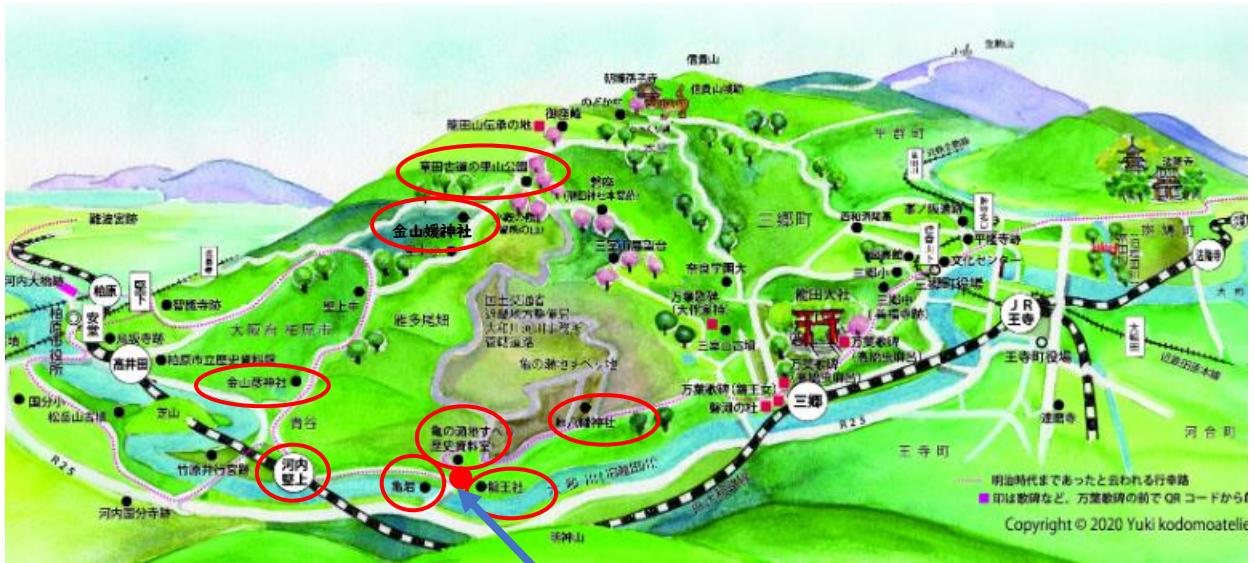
信貴山
朝護孫子寺
信貴山バス停
龍田山伝承の地
御座峰
平群町
草田志道の里山公園
金山媛神社
雁多尾畑
三郷町
西和消防署
三郷町
法隆寺
鐸比古鐸比売神社
河内大橋
柏原
堅下
智識寺跡
大阪府柏原市
堅上寺
雁多尾畑
龍田大社
万葉歌碑
王寺
柏原市役所
安堂
鳥坂寺跡
高井田
柏原市立歴史資料館
金山彦神社
亀の瀬地すべり
国分小
松岳山古墳
芝山
青谷
亀の瀬地すべり歴史資料室
龍王社
竹原井行宮跡
河内堅上
亀岩
三郷
王寺町役場
王寺町
達磨寺
河合町
河内国分寺跡
R25
明治時代まであったと云われる行幸路
印は歌碑など。万葉歌碑の前で QR コードから
Copyright © 2020 Yuki kodomoatelie